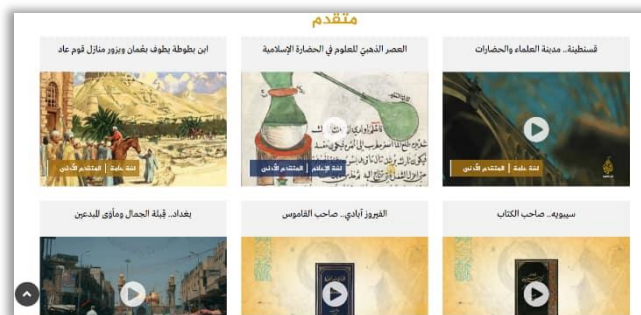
متقدم

قسنطينة.. مدينة العلماء والحضارات

لغة عامة | المتقدم الأدنى

العصر الذهبي للعلوم في الحضارة الإسلامية

لغة الإعلام | المتقدم الأدنى

ابن بطوطة يطوف بعمان ويزور منازل قوم عاد

لغة عامة | المتقدم الأدنى

سيبويه.. صاحب الكتاب

الفيروز آبادي.. صاحب القاموس

بغداد.. قِبلة الجمال ومأوى المبدعين